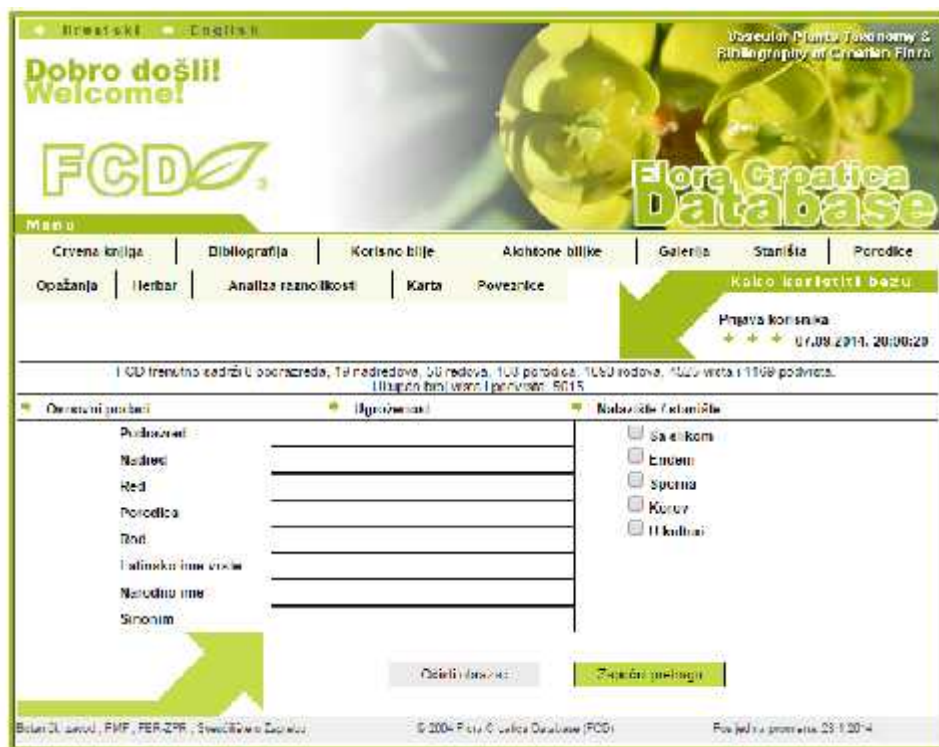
Hrvatski English

Vascular Plants Taxonomy & Bibliography of Croatian Flora

Dobro došli!
Welcome!

FCD

Flora Croatica Database

Menu

Crvena knjiga | Bibliografija | Korisno bilje | Alohtone biljke | Galerija | Staništa | Porodice

Opažanja | Herbar | Analiza raznolikosti | Karta | Poveznice

Kako koristiti bazu

Prijava korisnika

07.09.2014. 20:00:20

FCD trenutno sadrži 6 podrazreda, 19 nadredova, 56 redova, 100 porodica, 1050 rodova, 4520 vrsta i 1169 podvrsta.
Ukupan broj svojti i podvrsta: 5615

Osnovni podaci

Podrazred

Nadred

Red

Porodica

Rod

Latinsko ime svojte

Narodno ime

Sinonim

Ugroženost

Nabavite čekanište

Sa slikom

Endem

Sporna

Korov

U kulturi

Obriši izraz

Započni pretragu

Botanički zavod , PMF, FER-ZPR , Sveučilište u Zagrebu

© 2004 Flora Croatica Database (FCD)

Posljednja promjena 23.1.2014